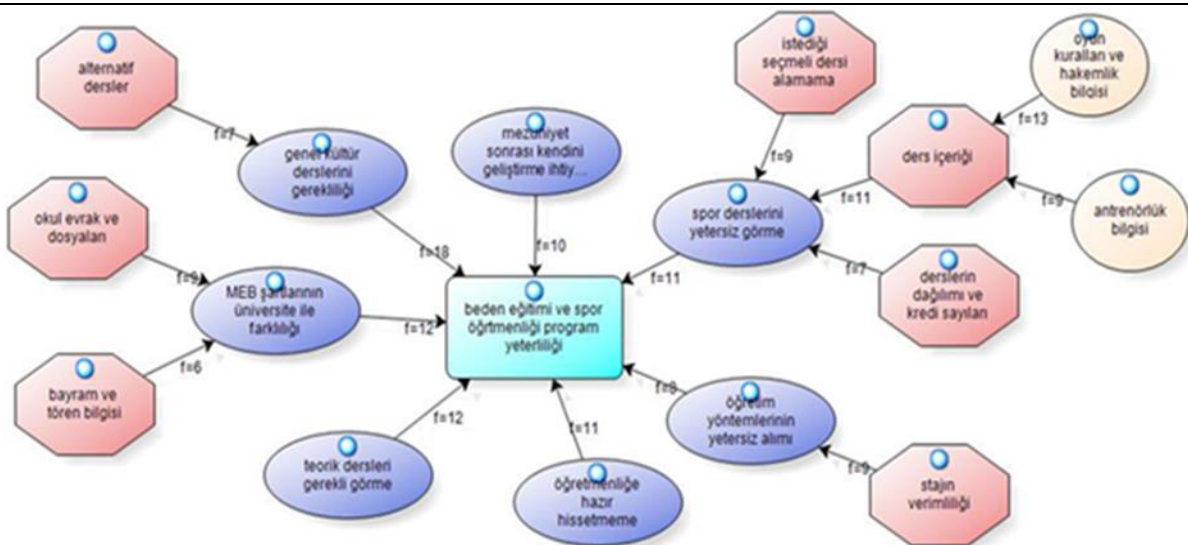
alternatif dersler

f=7

genel kültür derslerini gerekliliği

mezuniyet sonrası kendini geliştirme ihtiy...

istediği seçmeli dersi alamama

oyun kuralları ve hakemlik bilgisi

f=13

ders içeriği

f=9

f=11

spor derslerini yetersiz görme

f=9

antrenörlük bilgisi

okul evrak ve dosyaları

f=18

f=10

f=9

MEB şartlarının üniversite ile farklılığı

f=7

derslerin dağılımı ve kredi sayıları

f=11

beden eğitimi ve spor öğretmenliği program yeterliliği

f=12

f=6

bayram ve tören bilgisi

f=8

öğretim yöntemlerinin yetersiz alımı

f=12

f=11

f=9

teorik dersleri gerekli görme

öğretmenliğe hazır hissetmeme

stajın verimliliği